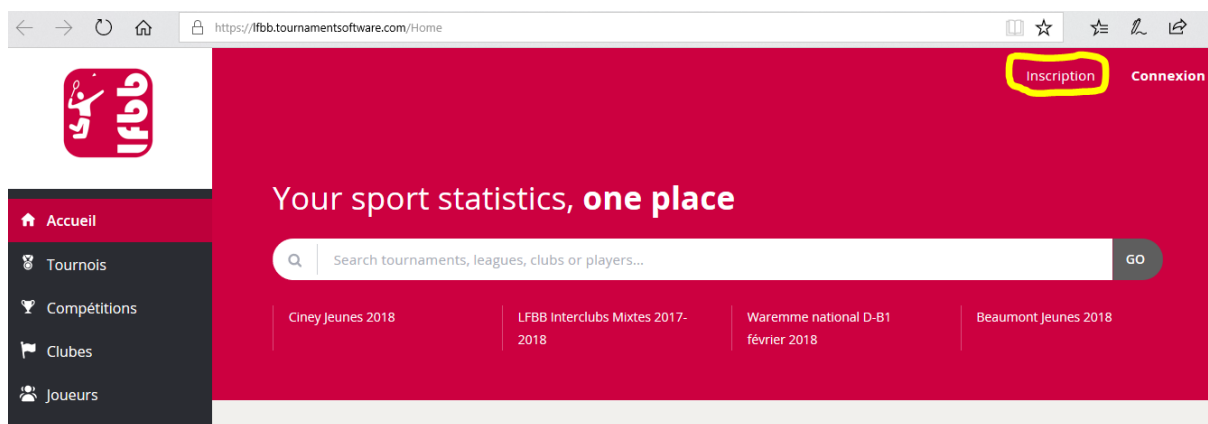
https://lfbb.tournamentsoftware.com/Home

lfbb

Inscription Connexion

Accueil
Tournois
Compétitions
Clubes
Joueurs

Your sport statistics, **one place**

Search tournaments, leagues, clubs or players... GO

Ciney Jeunes 2018

LFBB Interclubs Mixtes 2017-2018

Waremme national D-B1 février 2018

Beaumont Jeunes 2018